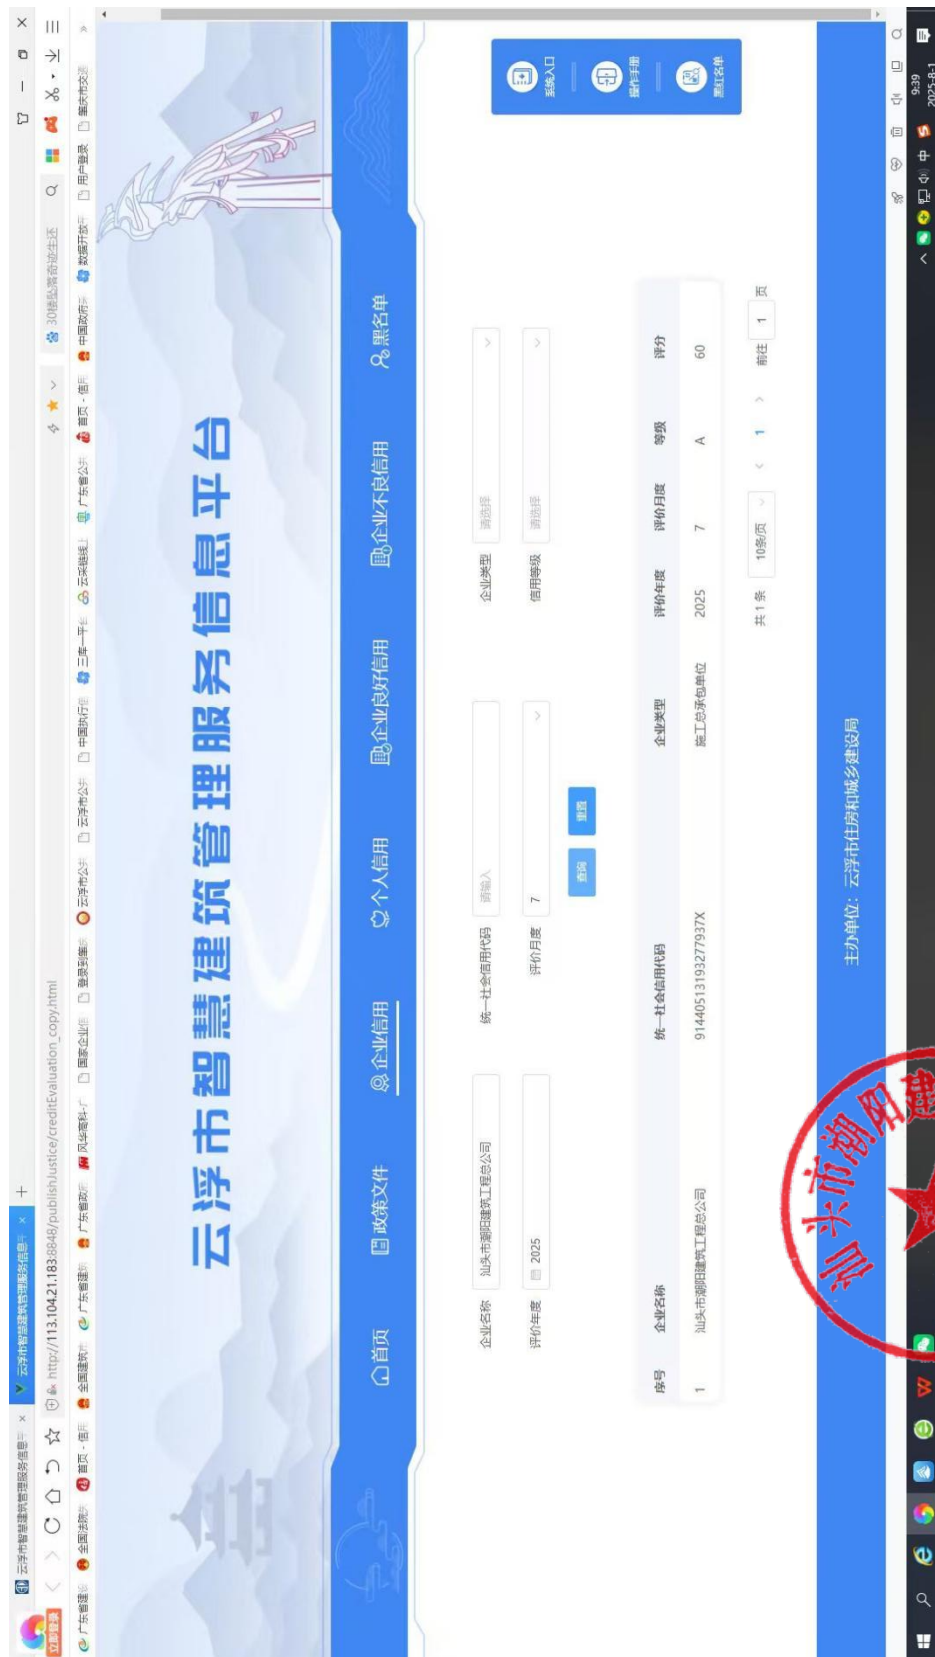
云浮市智慧建筑管理服务信息 ×
云浮市智慧建筑管理服务信息平 ×
http://113.104.21.183:8848/publish/ustice/creditEvaluation_copy.html

云浮市智慧建筑管理服务信息平台

首页
政策文件
企业信用
个人信用
企业良好信用
企业不良信用
黑名单

系统入口
操作手册
黑红名单

企业名称 汕头市潮阳建筑工程总公司
统一社会信用代码 请输入
企业类型 请选择
评价年度 2025
评价月度 7
信用等级 请选择
查询
重置

| 序号 | 企业名称 | 统一社会信用代码 | 企业类型 | 评价年度 | 评价月度 | 等级 | 评分 |
|---|---|---|---|---|---|---|---|
| 1 | 汕头市潮阳建筑工程总公司 | 91440513193277937X | 施工总承包单位 | 2025 | 7 | A | 60 |

共 1 条 10条/页 1 前往 1 页

主办单位：云浮市住房和城乡建设局

汕头市潮阳建

9:39
2025-8-1